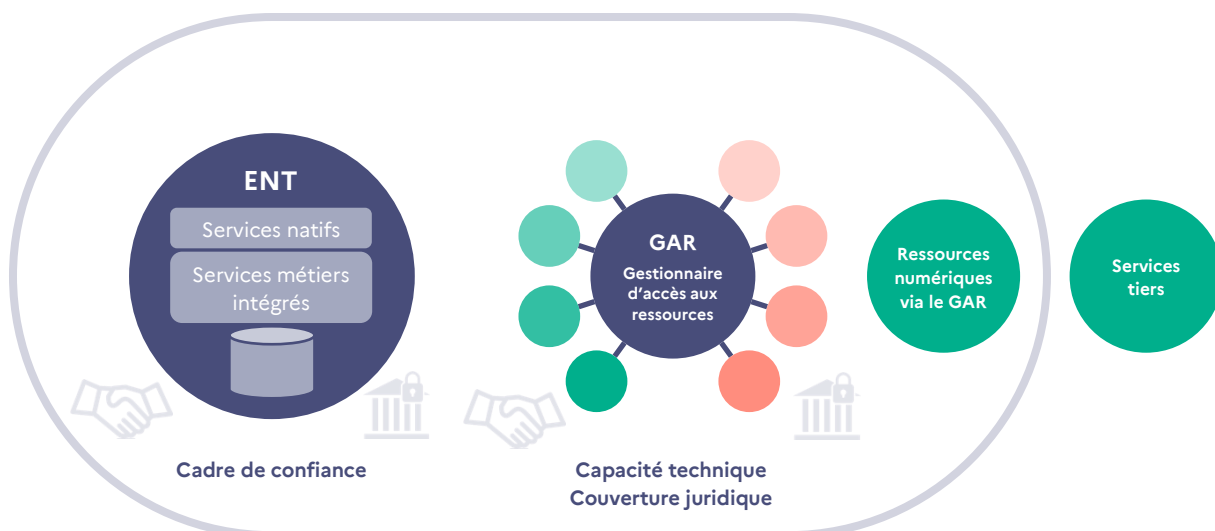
ENT

Services natifs

Services métiers intégrés

GAR

Gestionnaire d'accès aux ressources

Ressources numériques via le GAR

Services tiers

Cadre de confiance

Capacité technique
Couverture juridique